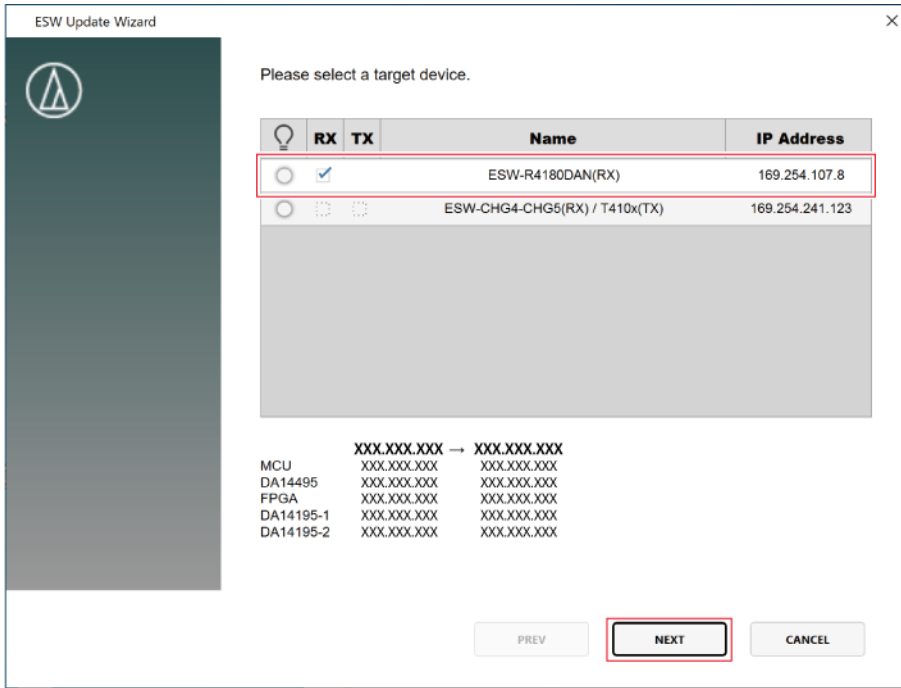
ESW Update Wizard

×

Please select a target device.

| | RX | TX | Name | IP Address |
|---|---|---|---|---|
| | ✓ | | ESW-R4180DAN(RX) | 169.254.107.8 |
| | | | ESW-CHG4-CHG5(RX) / T410x(TX) | 169.254.241.123 |

| | XXX.XXX.XXX → | XXX.XXX.XXX |
|---|---|---|
| MCU | XXX.XXX.XXX | XXX.XXX.XXX |
| DA14495 | XXX.XXX.XXX | XXX.XXX.XXX |
| FPGA | XXX.XXX.XXX | XXX.XXX.XXX |
| DA14195-1 | XXX.XXX.XXX | XXX.XXX.XXX |
| DA14195-2 | XXX.XXX.XXX | XXX.XXX.XXX |

PREV NEXT CANCEL